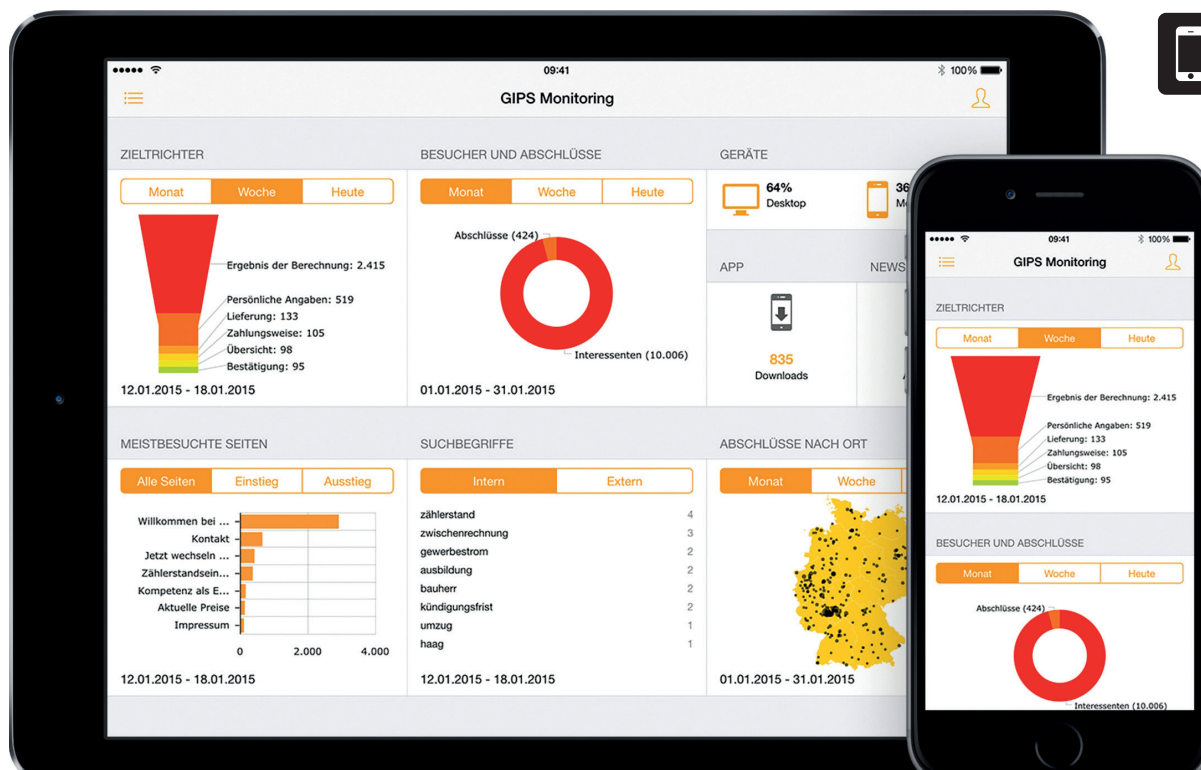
09:41
100%
GIPS Monitoring

ZIELTRICHTER
Monat Woche Heute
Ergebnis der Berechnung: 2.415
Persönliche Angaben: 519
Lieferung: 133
Zahlungsweise: 105
Übersicht: 98
Bestätigung: 95
12.01.2015 - 18.01.2015

BESUCHER UND ABSCHLÜSSE
Monat Woche Heute
Abschlüsse (424)
Interessenten (10.006)
01.01.2015 - 31.01.2015

GERÄTE
64%
Desktop
36
M

APP
NEWS
835
Downloads

MEISTBESUCHTE SEITEN
Alle Seiten Einstieg Ausstieg
Willkommen bei ...
Kontakt
Jetzt wechseln ...
Zählerstandsein...
Kompetenz als E...
Aktuelle Preise
Impressum
0 2.000 4.000
12.01.2015 - 18.01.2015

SUCHBEGRIFFE
Intern Extern
| | |
|---|---|
| zählerstand | 4 |
| zwischenrechnung | 3 |
| gewerbestrom | 2 |
| ausbildung | 2 |
| bauherr | 2 |
| kündigungsfrist | 2 |
| umzug | 1 |
| haag | 1 |
12.01.2015 - 18.01.2015

ABSCHLÜSSE NACH ORT
Monat Woche
01.01.2015 - 31.01.2015

09:41
100%
GIPS Monitoring
ZIELTRICHTER
Monat Woche Heute
Ergebnis der Berechnung: 2.415
Persönliche Angaben: 519
Lieferung: 133
Zahlungsweise: 105
Übersicht: 98
Bestätigung: 95
12.01.2015 - 18.01.2015
BESUCHER UND ABSCHLÜSSE
Monat Woche Heute
Abschlüsse (424)
Interessenten (10.006)